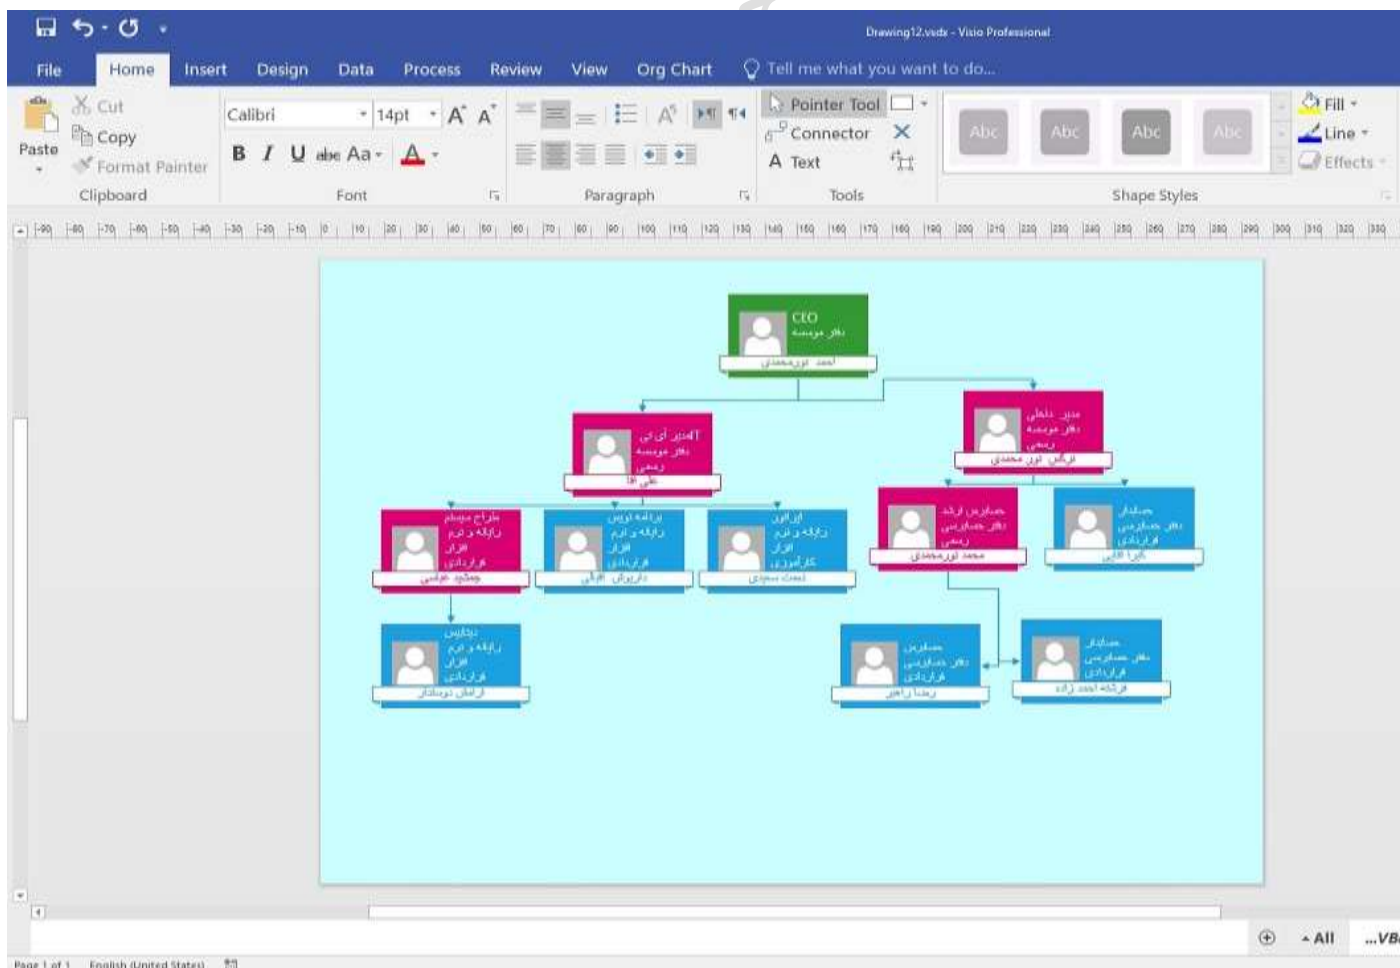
Drawing12.vsdx - Visio Professional

File Home Insert Design Data Process Review View Org Chart Tell me what you want to do...

Paste
Cut
Copy
Format Painter
Clipboard

Calibri 14pt
B I U abc Aa A
Font

Paragraph

Pointer Tool
Connector
A Text
Tools

Abc Abc Abc Abc
Shape Styles

Fill
Line
Effects

-90 -80 -70 -60 -50 -40 -30 -20 -10 0 10 20 30 40 50 60 70 80 90 100 110 120 130 140 150 160 170 180 190 200 210 220 230 240 250 260 270 280 290 300 310 320 330

CEO
دفتر موسسه
احمد نورمحمدی

مدیر داخلی
دفتر موسسه
رسمی
نرگس نور محمدی

آمدیر آی تی
دفتر موسسه
رسمی
علی اوا

طراح سیستم
رایانه و نرم
افزار
قراردادی
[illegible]

برنامه نویس
رایانه و نرم
افزار
قراردادی
داریوش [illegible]

اپراتور
رایانه و نرم
افزار
کارآموزی
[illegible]

حسابرس ارشد
دفتر حسابرسی
رسمی
محمد نورمحمدی

حسابدار
دفتر حسابرسی
قراردادی
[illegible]

تکنسین
رایانه و نرم
افزار
قراردادی
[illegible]

حسابرس
دفتر حسابرسی
قراردادی
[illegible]

حسابدار
دفتر حسابرسی
قراردادی
فرشته احمد زاده

All ...VB

Page 1 of 1 English (United States)